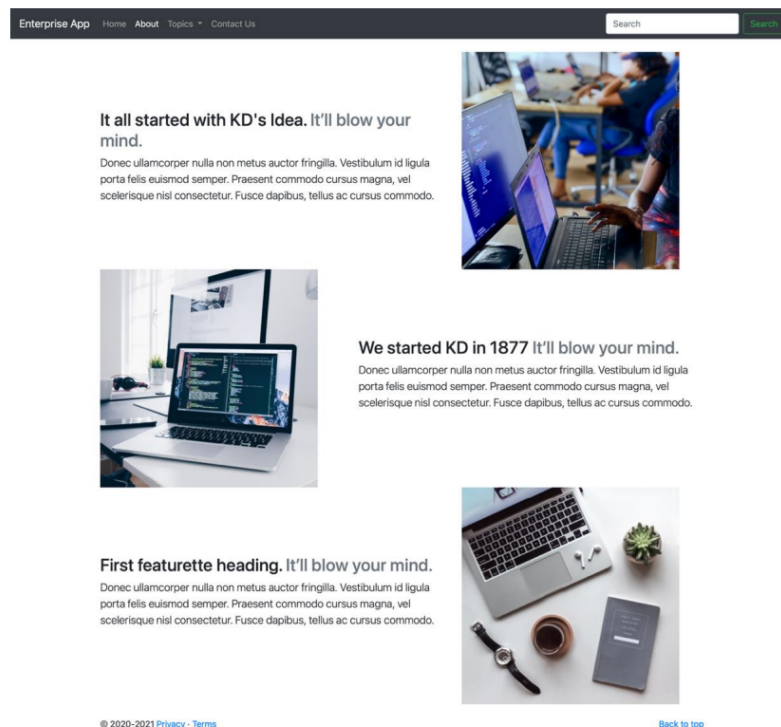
Enterprise App Home About Topics Contact Us Search Search

It all started with KD's Idea. It'll blow your mind.

Donec ullamcorper nulla non metus auctor fringilla. Vestibulum id ligula porta felis euismod semper. Praesent commodo cursus magna, vel scelerisque nisl consectetur. Fusce dapibus, tellus ac cursus commodo.

We started KD in 1877 It'll blow your mind.

Donec ullamcorper nulla non metus auctor fringilla. Vestibulum id ligula porta felis euismod semper. Praesent commodo cursus magna, vel scelerisque nisl consectetur. Fusce dapibus, tellus ac cursus commodo.

First featurette heading. It'll blow your mind.

Donec ullamcorper nulla non metus auctor fringilla. Vestibulum id ligula porta felis euismod semper. Praesent commodo cursus magna, vel scelerisque nisl consectetur. Fusce dapibus, tellus ac cursus commodo.

© 2020-2021 Privacy · Terms

Back to top